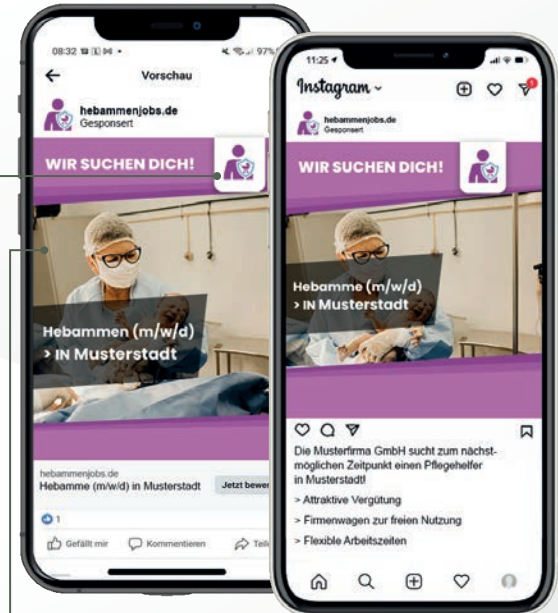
08:32 97%

Vorschau

hebammenjobs.de
Gesponsert

WIR SUCHEN DICH!

Hebammen (m/w/d)
> IN Musterstadt

hebammenjobs.de
Hebamme (m/w/d) in Musterstadt

Jetzt bewer

1

Gefällt mir

Kommentieren

Teil

11:25

Instagram

hebammenjobs.de
Gesponsert

WIR SUCHEN DICH!

Hebamme (m/w/d)
> IN Musterstadt

Die Musterfirma GmbH sucht zum nächstmöglichen Zeitpunkt einen Pflegehelfer in Musterstadt!

> Attraktive Vergütung

> Firmenwagen zur freien Nutzung

> Flexible Arbeitszeiten